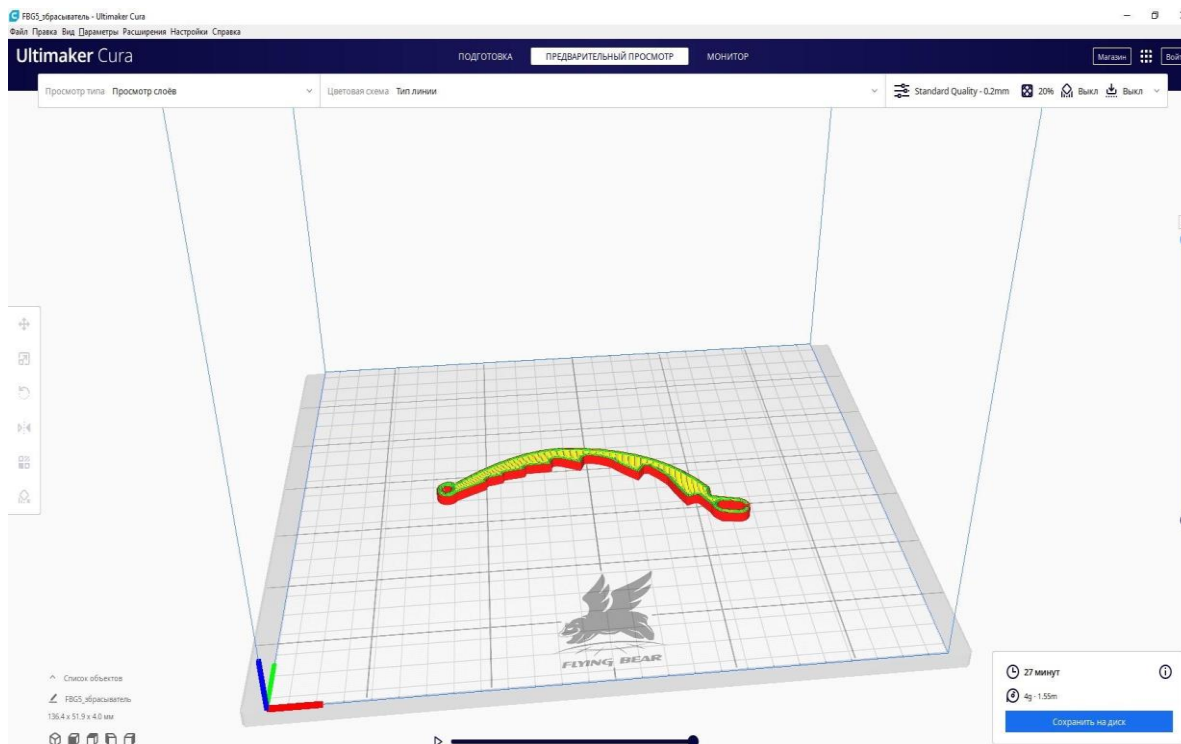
FBG5_збрасыватель - Ultimaker Cura

Файл Правка Вид Параметры Расширения Настройки Справка

Ultimaker Cura

ПОДГОТОВКА ПРЕДВАРИТЕЛЬНЫЙ ПРОСМОТР МОНИТОР

Магазин Вой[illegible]

Просмотр типа Просмотр слоёв

Цветовая схема Тип линии

Standard Quality - 0.2mm 20% Выкл Выкл

FLYING BEAR

^ Список объектов

FBG5_збрасыватель

136.4 x 51.9 x 4.0 мм

27 минут

4g · 1.55m

Сохранить на диск